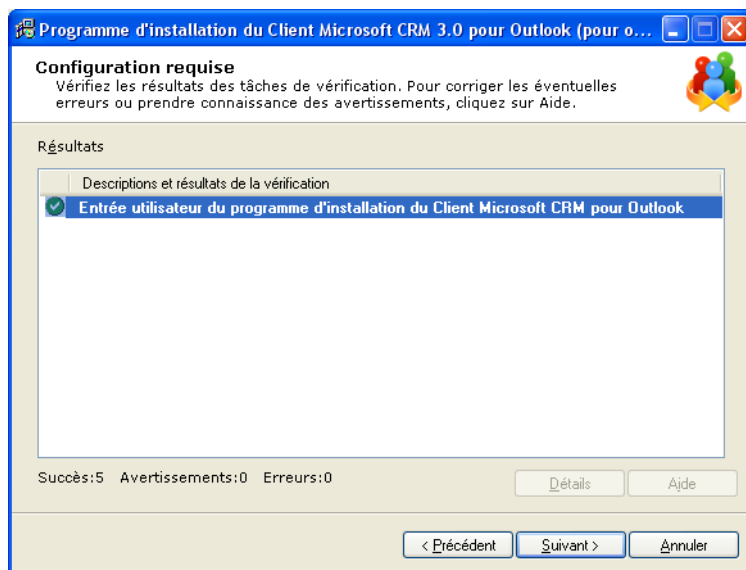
Programme d'installation du Client Microsoft CRM 3.0 pour Outlook (pour o...

Configuration requise
Vérifiez les résultats des tâches de vérification. Pour corriger les éventuelles erreurs ou prendre connaissance des avertissements, cliquez sur Aide.

Résultats

| | Descriptions et résultats de la vérification |
|---|---|
| | Entrée utilisateur du programme d'installation du Client Microsoft CRM pour Outlook |

Succès:5 Avertissements:0 Erreurs:0

Détails Aide

< Précédent Suivant > Annuler